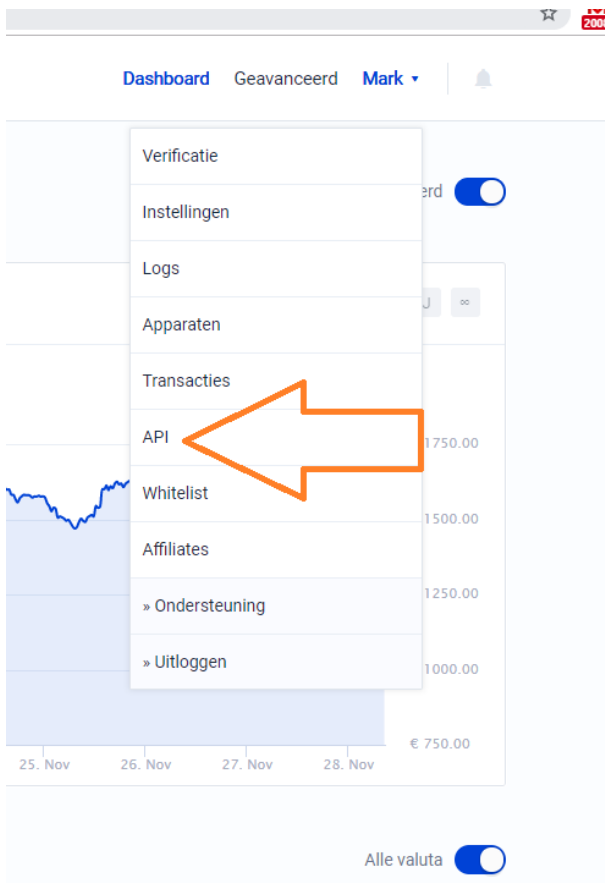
Dashboard Geavanceerd Mark ▾

Verificatie
Instellingen
Logs
Apparaten
Transacties
API
Whitelist
Affiliates
» Ondersteuning
» Uitloggen

erd

∞

1750.00
1500.00
1250.00
1000.00
€ 750.00

25. Nov 26. Nov 27. Nov 28. Nov

Alle valuta